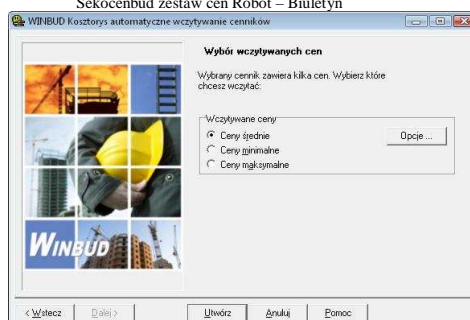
Sekocenbud zestaw cen Robot – Biuletyn

WINBUD Kosztorys automatyczne wczytywanie cenników

Wybór wczytywanych cen

Wybrany cennik zawiera kilka cen. Wybierz które chcesz wczytać:

Wczytywane ceny

Ceny średnie

Ceny minimalne

Ceny maksymalne

Opcje ...

WINBUD

< Wstecz

Dalej >

Utwórz

Anuluj

Pomoc